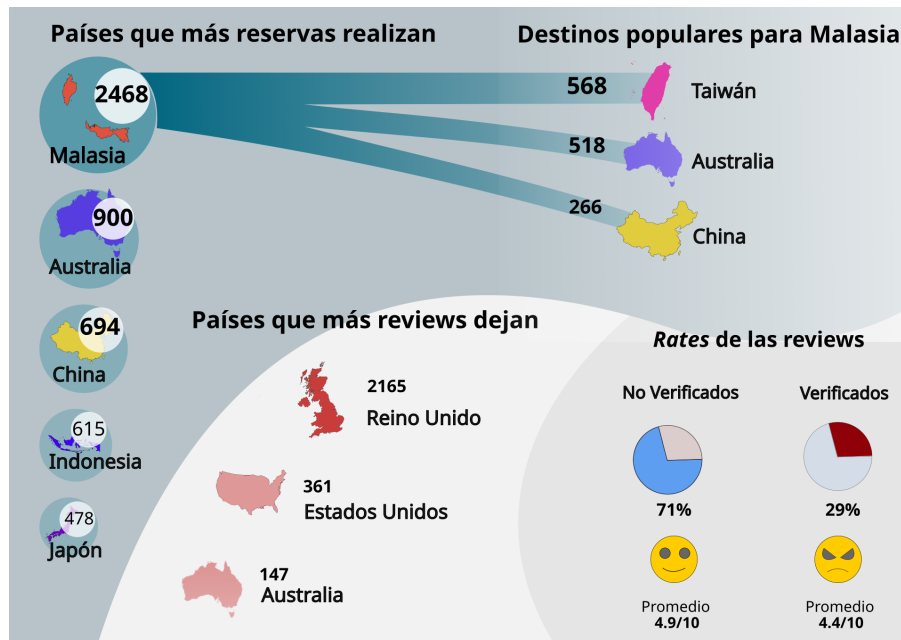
Países que más reservas realizan

2468
Malasia

900
Australia

694
China

615
Indonesia

478
Japón

Destinos populares para Malasia

568
Taiwán

518
Australia

266
China

Países que más reviews dejan

2165
Reino Unido

361
Estados Unidos

147
Australia

*Rates* de las reviews

No Verificados

71%

Promedio
4.9/10

Verificados

29%

Promedio
4.4/10